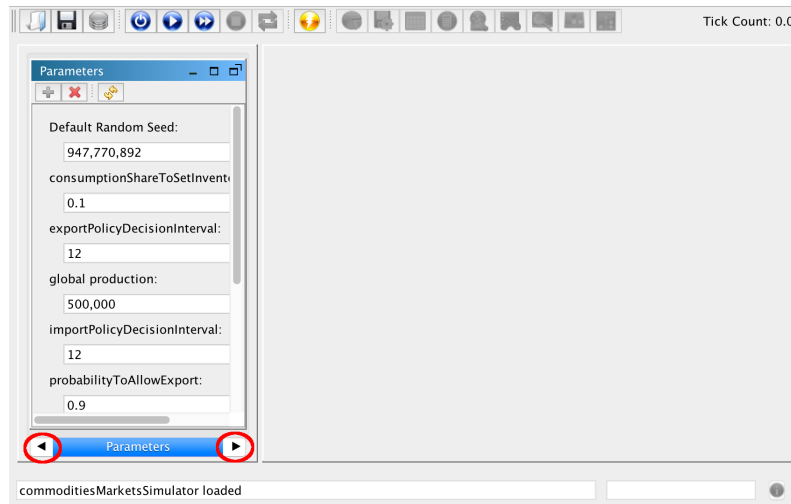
Tick Count: 0.0

Parameters

Default Random Seed:

947,770,892

consumptionShareToSetInvent

0.1

exportPolicyDecisionInterval:

12

global production:

500,000

importPolicyDecisionInterval:

12

probabilityToAllowExport:

0.9

Parameters

commoditiesMarketsSimulator loaded